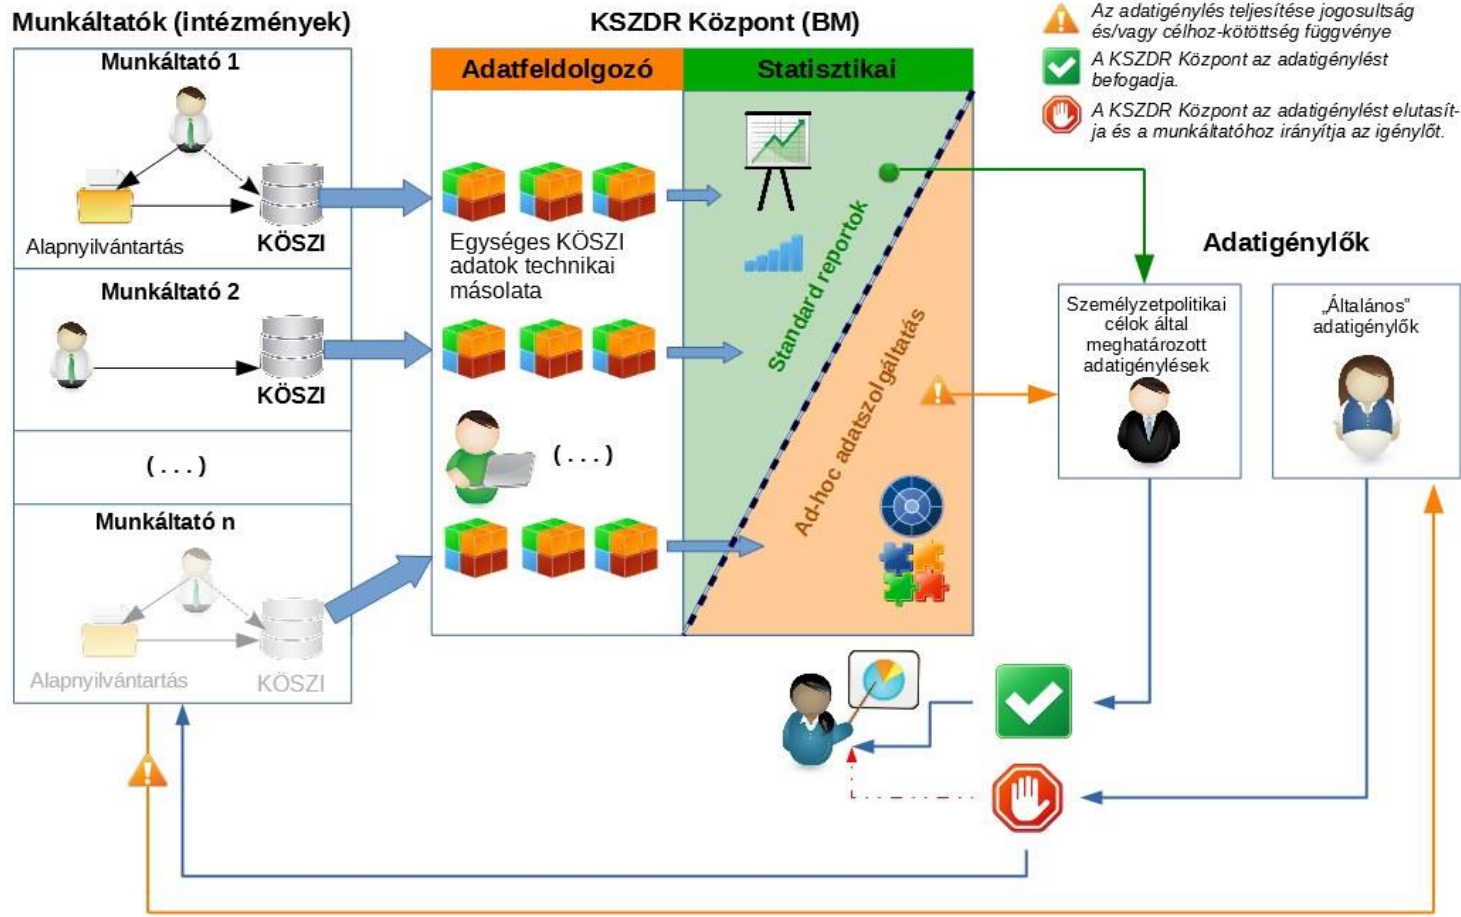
Munkáltatók (intézmények)

KSZDR Központ (BM)

Az adatigénylés teljesítése jogosultság és/vagy célhoz-kötöttség függvénye

A KSZDR Központ az adatigénylést befogadja.

A KSZDR Központ az adatigénylést elutasítja és a munkáltatóhoz irányítja az igénylőt.

Munkáltató 1

Alapnyilvántartás

KÖSZI

Munkáltató 2

KÖSZI

( . . . )

Munkáltató n

Alapnyilvántartás

KÖSZI

Adatfeldolgozó

Statisztikai

Egységes KÖSZI adatok technikai másolata

( . . . )

Standard reportok

Ad-hoc adatszolgáltatás

Adatigénylők

Személyzetpolitikai célok által meghatározott adatigénylések

„Általános" adatigénylők